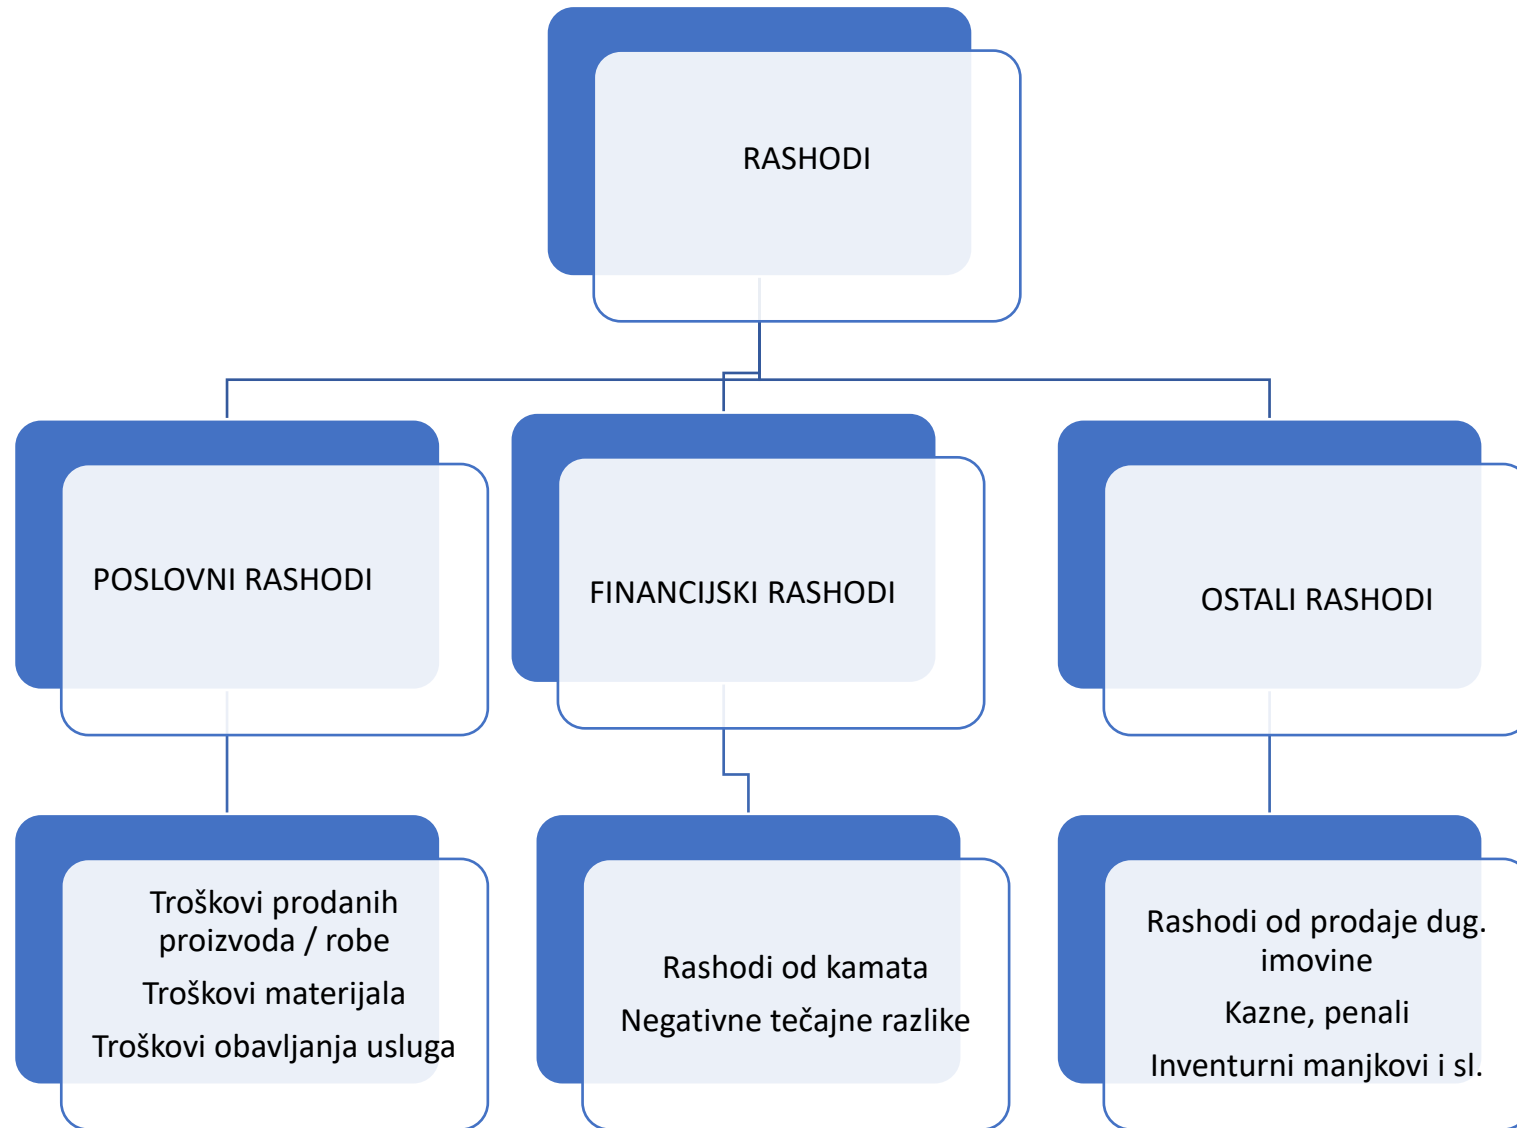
RASHODI

POSLOVNI RASHODI

FINANCIJSKI RASHODI

OSTALI RASHODI

Troškovi prodanih proizvoda / robe

Troškovi materijala

Troškovi obavljanja usluga

Rashodi od kamata

Negativne tečajne razlike

Rashodi od prodaje dug. imovine

Kazne, penali

Inventurni manjkovi i sl.